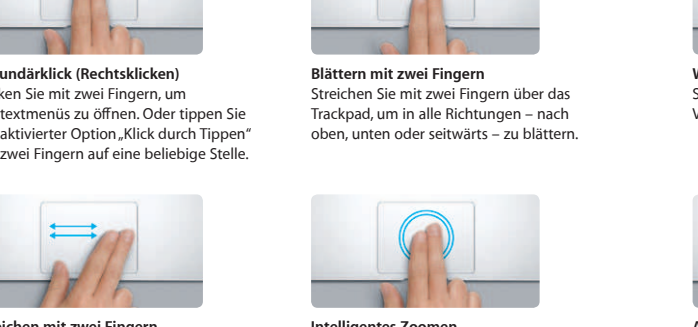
undärklick (Rechtsklicken)
ken Sie mit zwei Fingern, um textmenüs zu öffnen. Oder tippen Sie aktivierter Option „Klick durch Tippen" zwei Fingern auf eine beliebige Stelle.

Blättern mit zwei Fingern
Streichen Sie mit zwei Fingern über das Trackpad, um in alle Richtungen – nach oben, unten oder seitwärts – zu blättern.

W
S
V

ichen mit zwei Fingern

Intelligentes Zoomen